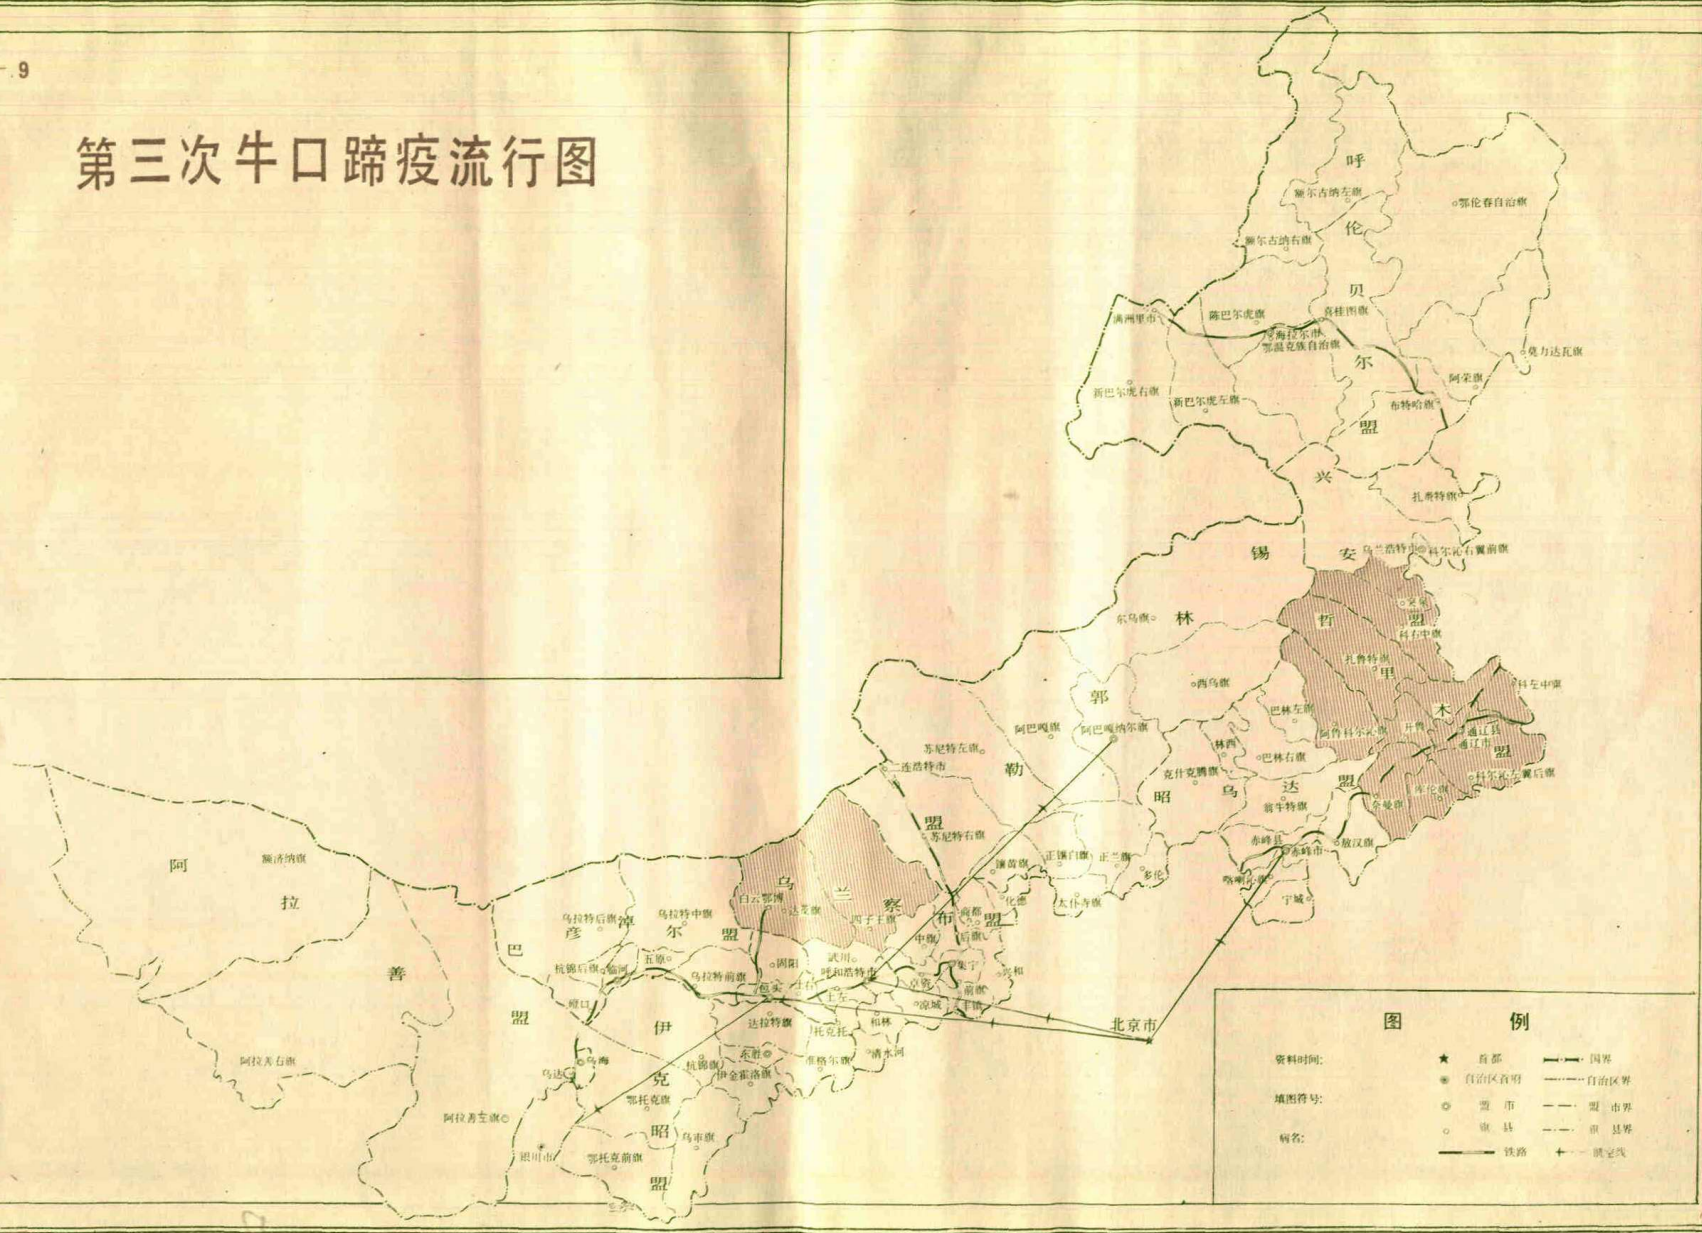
.9

第三次牛口蹄疫流行图

呼
伦
贝
尔
盟
新尔古纳左旗
鄂伦春自治旗
新尔古纳右旗
满洲里市
陈巴尔虎旗
牙克石
喜桂图旗
海拉尔市
鄂温克族自治旗
莫力达瓦旗
新巴尔虎右旗
新巴尔虎左旗
阿荣旗
布特哈旗
兴
安
扎赉特旗
乌兰浩特市
科尔沁右翼前旗
锡
林
郭
勒
盟
东乌旗
西乌旗
阿巴嘎旗
阿巴哈纳尔旗
苏尼特左旗
二连浩特市
苏尼特右旗
镶黄旗
正镶白旗
正蓝旗
多伦
太仆寺旗
化德
哲
里
木
盟
突泉
科右中旗
扎鲁特旗
科左中旗
开鲁
通辽县
通辽市
科尔沁左翼后旗
阿鲁科尔沁旗
巴林左旗
林西
巴林右旗
克什克腾旗
昭
乌
达
盟
翁牛特旗
奈曼旗
库伦旗
敖汉旗
赤峰县
赤峰市
喀喇沁旗
宁城
乌
兰
察
布
盟
白云鄂博
达茂旗
四子王旗
商都
中旗
后旗
武川
呼和浩特市
集宁
兴和
卓资
前旗
丰镇
凉城
和林
清水河
托克托
土左
土右
包头
固阳
北京市
阿
拉
善
盟
额济纳旗
阿拉善右旗
阿拉善左旗
巴
彦
淖
尔
盟
乌拉特后旗
乌拉特中旗
杭锦后旗
临河
五原
乌拉特前旗
磴口
乌海
乌达
伊
克
昭
盟
达拉特旗
东胜
杭锦旗
伊金霍洛旗
准格尔旗
鄂托克旗
乌审旗
鄂托克前旗
银川市

图 例
资料时间:
填图符号:
病名:
首都
自治区首府
盟 市
旗 县
国界
自治区界
盟 市界
旗 县界
铁路
供电线